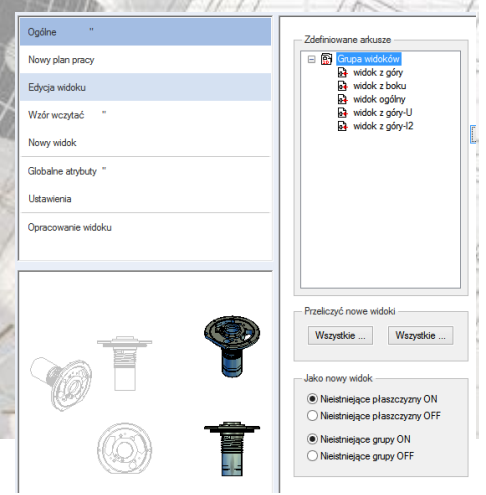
Ogólne "

Nowy plan pracy

Edycja widoku

Wzór wczytać "

Nowy widok

Globalne atrybuty "

Ustawienia

Opracowanie widoku

Zdefiniowane arkusze

Grupa widoków

widok z góry

widok z boku

widok ogólny

widok z góry-U

widok z góry-I2

Przeliczyć nowe widoki

Wszystkie ...

Wszystkie ...

Jako nowy widok

Nieistniejące płaszczyzny ON

Nieistniejące płaszczyzny OFF

Nieistniejące grupy ON

Nieistniejące grupy OFF